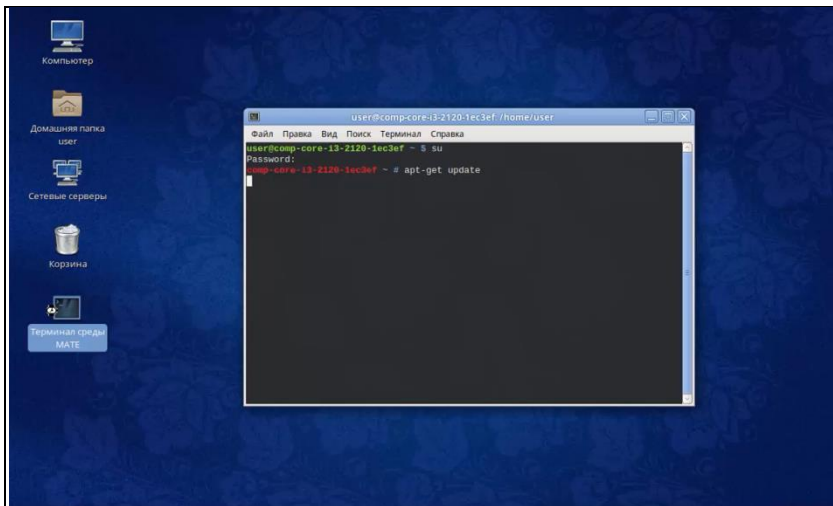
Компьютер

Домашняя папка user

Сетевые серверы

Корзина

Терминал среды MATE

user@comp-core-i3-2120-1ec3ef: /home/user

Файл Правка Вид Поиск Терминал Справка

user@comp-core-i3-2120-1ec3ef ~ $ su
Password:
comp-core-i3-2120-1ec3ef ~ # apt-get update